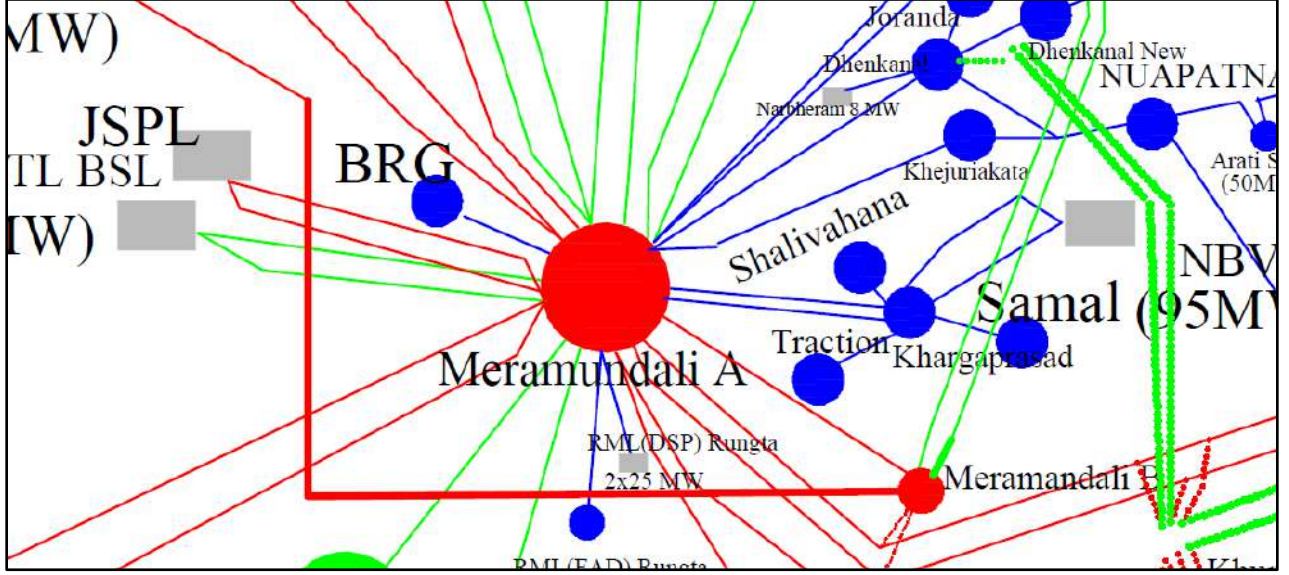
MW)
JSPL
TL BSL
IW)
BRG
Joranda
Dhenkanal
Dhenkanal New
NUAPATNA
Narbheram 8 MW
Khejuriakata
Arati S
(50M
Shalivahana
NBV
Samal (95MW
Traction
Khargaprasad
Meramundali A
RML(DSP) Rungta
2x25 MW
Meramandali B
RML(FAD) Rungta
Khu